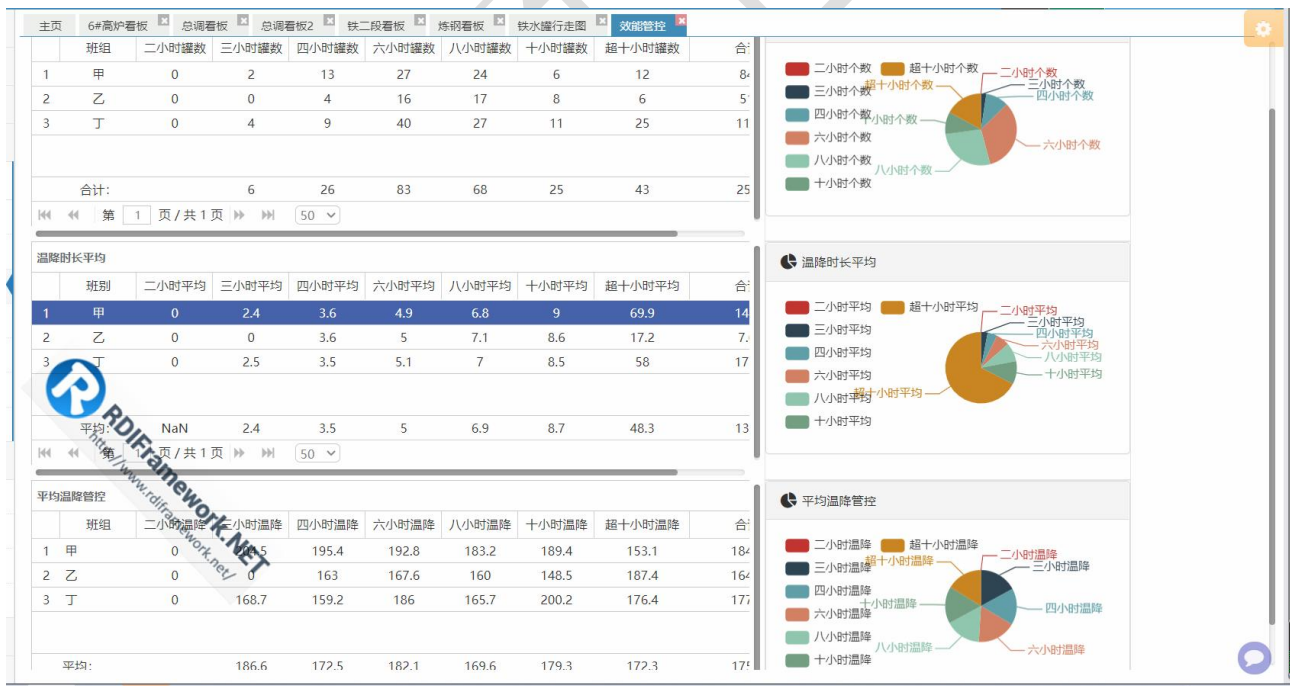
主页 | 6#高炉看板 | 总调看板 | 总调看板2 | 铁二段看板 | 炼钢看板 | 铁水罐行走图 | 效能管控

| | 班组 | 二小时罐数 | 三小时罐数 | 四小时罐数 | 六小时罐数 | 八小时罐数 | 十小时罐数 | 超十小时罐数 | 合 |
|---|---|---|---|---|---|---|---|---|---|
| 1 | 甲 | 0 | 2 | 13 | 27 | 24 | 6 | 12 | 8 |
| 2 | 乙 | 0 | 0 | 4 | 16 | 17 | 8 | 6 | 5 |
| 3 | 丁 | 0 | 4 | 9 | 40 | 27 | 11 | 25 | 11 |
| | 合计: | | 6 | 26 | 83 | 68 | 25 | 43 | 25 |

第 1 页 / 共 1 页 50

二小时个数 超十小时个数 三小时个数 四小时个数 六小时个数 八小时个数 十小时个数
二小时个数 三小时个数 四小时个数 超十小时个数 十小时个数 六小时个数 八小时个数

温降时长平均

| | 班别 | 二小时平均 | 三小时平均 | 四小时平均 | 六小时平均 | 八小时平均 | 十小时平均 | 超十小时平均 | 合 |
|---|---|---|---|---|---|---|---|---|---|
| 1 | 甲 | 0 | 2.4 | 3.6 | 4.9 | 6.8 | 9 | 69.9 | 14 |
| 2 | 乙 | 0 | 0 | 3.6 | 5 | 7.1 | 8.6 | 17.2 | 7. |
| 3 | 丁 | 0 | 2.5 | 3.5 | 5.1 | 7 | 8.5 | 58 | 17 |
| | 平均: | NaN | 2.4 | 3.5 | 5 | 6.9 | 8.7 | 48.3 | 13 |

第 1 页 / 共 1 页 50

温降时长平均
二小时平均 超十小时平均 三小时平均 四小时平均 六小时平均 八小时平均 十小时平均
二小时平均 三小时平均 四小时平均 六小时平均 八小时平均 十小时平均 超十小时平均

平均温降管控

| | 班组 | 二小时温降 | 三小时温降 | 四小时温降 | 六小时温降 | 八小时温降 | 十小时温降 | 超十小时温降 | 合 |
|---|---|---|---|---|---|---|---|---|---|
| 1 | 甲 | 0 | 204.5 | 195.4 | 192.8 | 183.2 | 189.4 | 153.1 | 18 |
| 2 | 乙 | 0 | 0 | 163 | 167.6 | 160 | 148.5 | 187.4 | 16 |
| 3 | 丁 | 0 | 168.7 | 159.2 | 186 | 165.7 | 200.2 | 176.4 | 17 |
| | 平均: | | 186.6 | 172.5 | 182.1 | 169.6 | 179.3 | 172.3 | 17 |

平均温降管控
二小时温降 超十小时温降 三小时温降 四小时温降 六小时温降 八小时温降 十小时温降
二小时温降 三小时温降 超十小时温降 十小时温降 四小时温降 八小时温降 六小时温降

RDIFramework.NET
http://www.rdiframework.net/